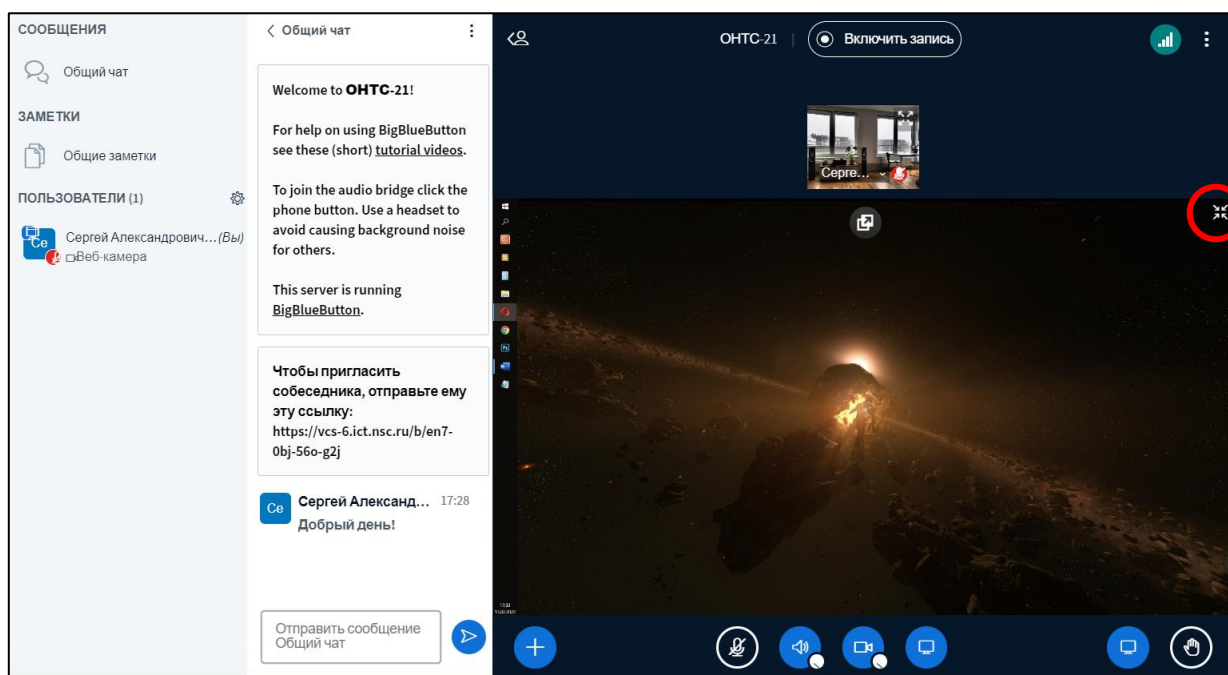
СООБЩЕНИЯ

Общий чат

ЗАМЕТКИ

Общие заметки

ПОЛЬЗОВАТЕЛИ (1)

Ce Сергей Александрович…(Вы)
Веб-камера

< Общий чат

Welcome to ОНТС-21!

For help on using BigBlueButton see these (short) tutorial videos.

To join the audio bridge click the phone button. Use a headset to avoid causing background noise for others.

This server is running BigBlueButton.

Чтобы пригласить собеседника, отправьте ему эту ссылку: https://vcs-6.ict.nsc.ru/b/en7-0bj-56o-g2j

Ce Сергей Александ… 17:28
Добрый день!

Отправить сообщение Общий чат

ОНТС-21 | Включить запись

Серге…